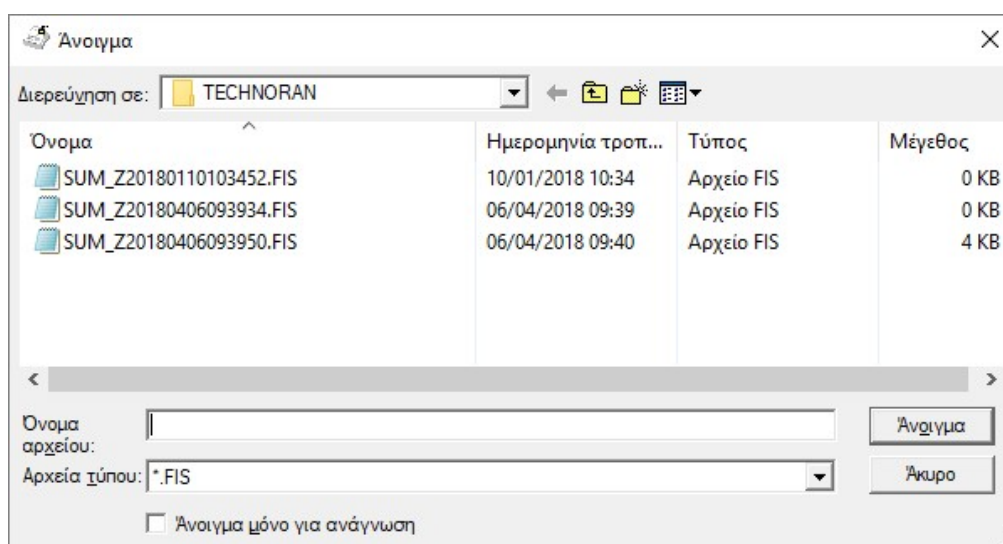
Άνοιγμα

Διερεύνηση σε: TECHNORAN

| Όνομα | Ημερομηνία τροπ... | Τύπος | Μέγεθος |
|---|---|---|---|
| SUM_Z20180110103452.FIS | 10/01/2018 10:34 | Αρχείο FIS | 0 KB |
| SUM_Z20180406093934.FIS | 06/04/2018 09:39 | Αρχείο FIS | 0 KB |
| SUM_Z20180406093950.FIS | 06/04/2018 09:40 | Αρχείο FIS | 4 KB |

Όνομα αρχείου:
Άνοιγμα

Αρχεία τύπου: *.FIS
Άκυρο

Άνοιγμα μόνο για ανάγνωση